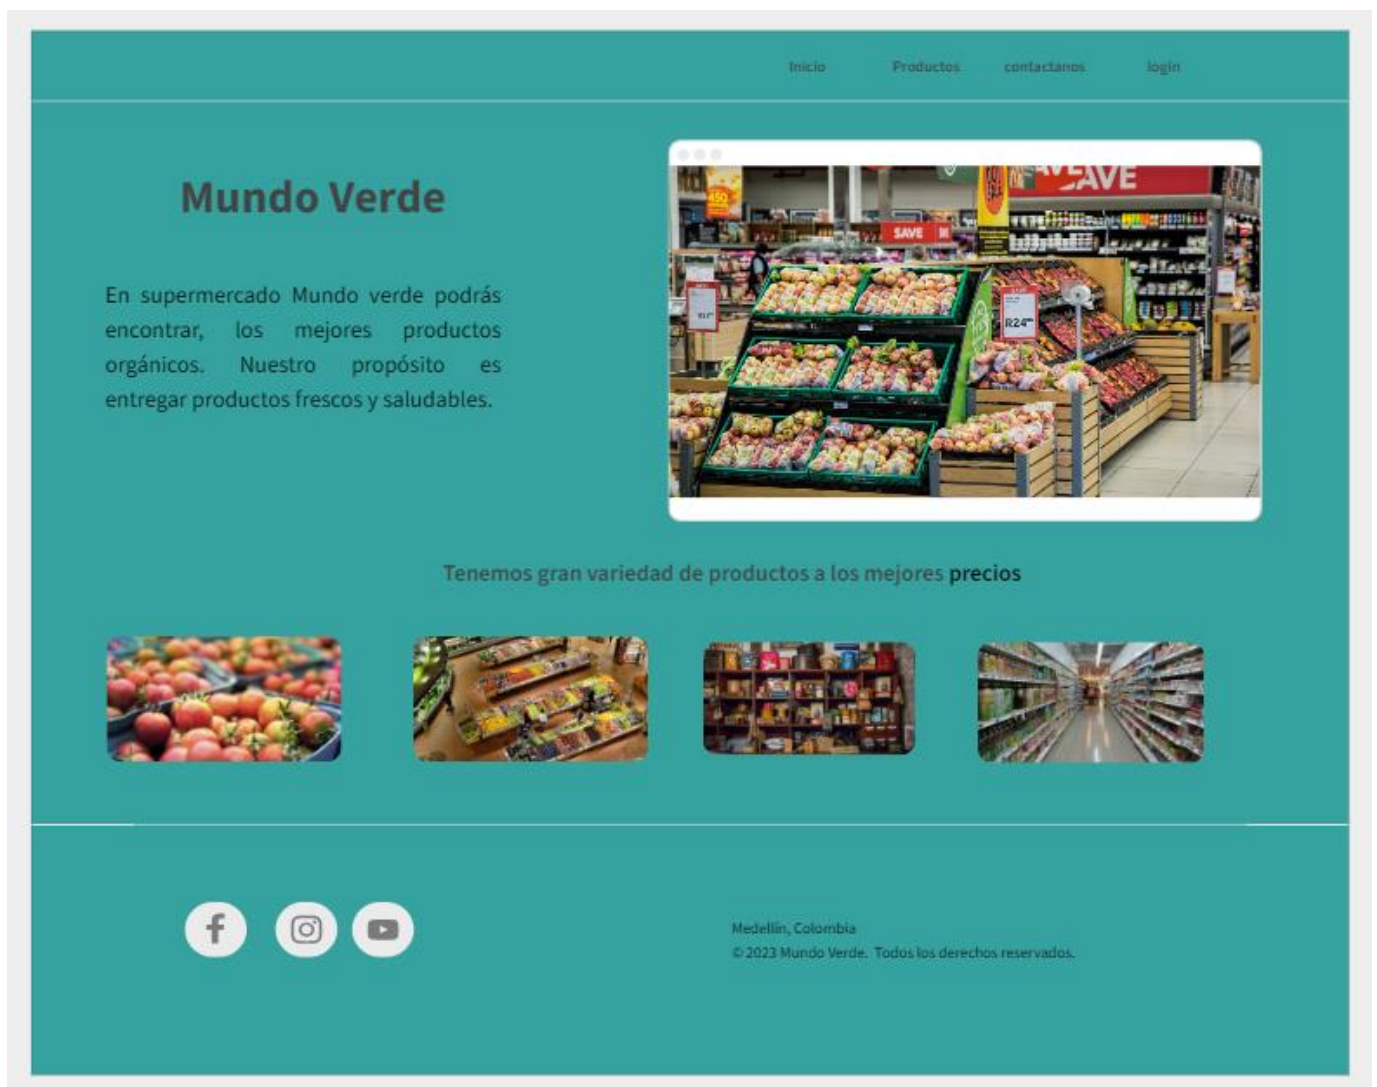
Inicio Productos contactanos login

Mundo Verde

En supermercado Mundo verde podrás encontrar, los mejores productos orgánicos. Nuestro propósito es entregar productos frescos y saludables.

SAVE SAVE R24

Tenemos gran variedad de productos a los mejores precios

Medellín, Colombia
© 2023 Mundo Verde. Todos los derechos reservados.